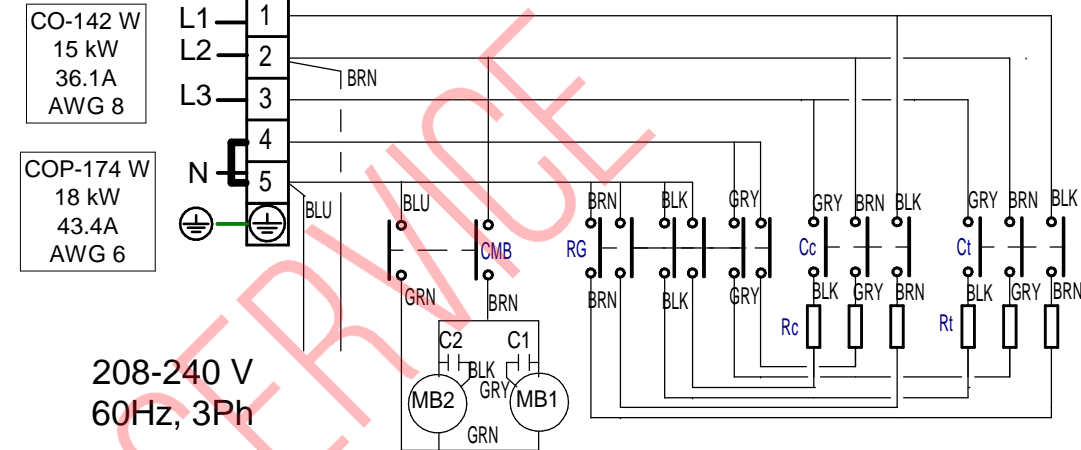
CO-142 W
15 kW
36.1A
AWG 8

COP-174 W
18 kW
43.4A
AWG 6

L1
L2
L3
N

1
2
3
4
5

BRN
BLU
BLU
CMB
GRN
BRN

RG
BRN
BLK
GRY
BRN
BLK
GRY

Cc
GRY
BRN
BLK
BLK
GRY
BRN
Rc

Ct
GRY
BRN
BLK
BLK
GRY
BRN
Rt

C2
C1
BLK
GRY
MB2
MB1
GRN

208-240 V
60Hz, 3Ph

SERVICE